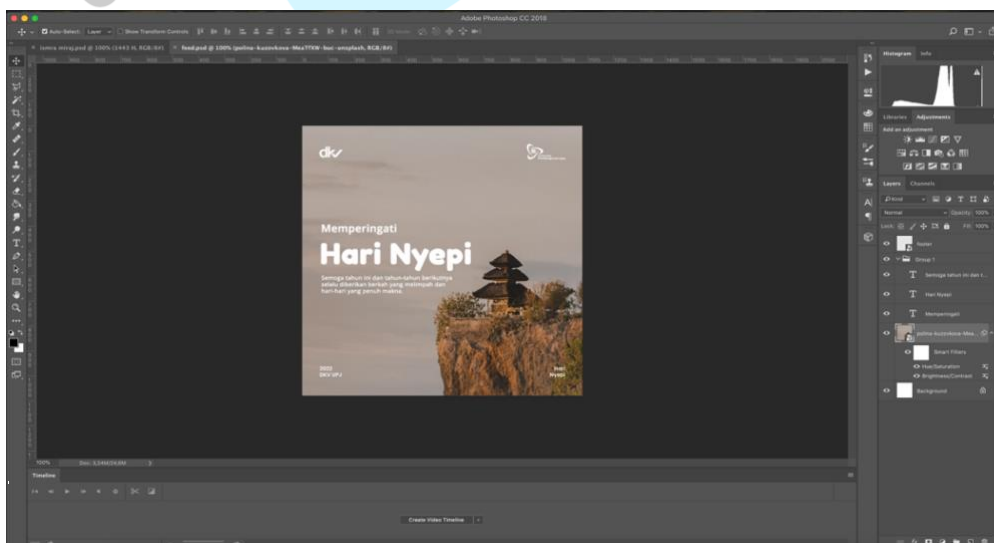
Adobe Photoshop CC 2018

Auto-Select: Layer Show Transform Controls

feed.psd @ 100% (polina-kuzovkova-MeaTTXW-9oc-unsplash, RGB/8#)

dkv

Memperingati

Hari Nyepi

Semoga tahun ini dan tahun-tahun berikutnya selalu diberikan berkah yang melimpah dan hari-hari yang penuh makna.

2023
DKV UPJ

Hari
Nyepi

100%
Doc: 3.24M/34.6M

Timeline

Create Video Timeline

Histogram Info

Libraries Adjustments

Add an adjustment

Layers Channels

Kind

Normal

Opacity: 100%

Lock:

Fill: 100%

footer

Group 1

Semoga tahun ini dan t...

Hari Nyepi

Memperingati

polina-kuzovkova-Mea...

Smart Filters

Hue/Saturation

Brightness/Contrast

Background